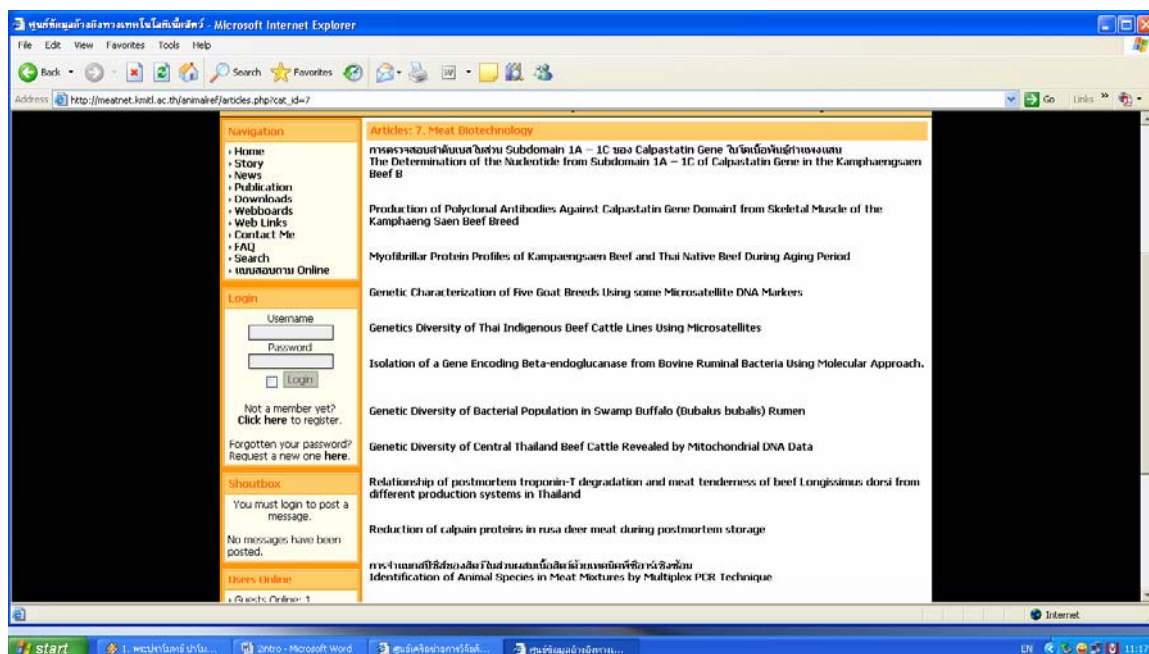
ศูนย์ข้อมูลอ้างอิงทางเทคโนโลยีเนื้อสัตว์ - Microsoft Internet Explorer

File Edit View Favorites Tools Help

Back Search Favorites

Address http://meatnet.kmitl.ac.th/animalref/articles.php?cat_id=7

Go Links

Navigation
Home
Story
News
Publication
Downloads
Webboards
Web Links
Contact Me
FAQ
Search
แบบสอบถาม Online

Login
Username
Password
Login
Not a member yet? Click here to register.
Forgotten your password? Request a new one here.

Shoutbox
You must login to post a message.
No messages have been posted.

Users Online
Guests Online: 1

Articles: 7. Meat Biotechnology

การตรวจสอบลำดับเบสในส่วน Subdomain 1A – 1C ของ Calpastatin Gene ในโคเนื้อพันธุ์กำแพงแสน
The Determination of the Nucleotide from Subdomain 1A – 1C of Calpastatin Gene in the Kamphaengsaen Beef B

Production of Polyclonal Antibodies Against Calpastatin Gene DomainI from Skeletal Muscle of the Kamphaeng Saen Beef Breed

Myofibrillar Protein Profiles of Kampaengsaen Beef and Thai Native Beef During Aging Period

Genetic Characterization of Five Goat Breeds Using some Microsatellite DNA Markers

Genetics Diversity of Thai Indigenous Beef Cattle Lines Using Microsatellites

Isolation of a Gene Encoding Beta-endoglucanase from Bovine Ruminal Bacteria Using Molecular Approach.

Genetic Diversity of Bacterial Population in Swamp Buffalo (Bubalus bubalis) Rumen

Genetic Diversity of Central Thailand Beef Cattle Revealed by Mitochondrial DNA Data

Relationship of postmortem troponin-T degradation and meat tenderness of beef Longissimus dorsi from different production systems in Thailand

Reduction of calpain proteins in rusa deer meat during postmortem storage

การจำแนกชนิดของสัตว์ในส่วนผสมเนื้อสัตว์ด้วยเทคนิคพีซีอาร์เชิงซ้อน
Identification of Animal Species in Meat Mixtures by Multiplex PCR Technique

Internet

start 1. พระปรมินทร์ ปรนิ... 2intro - Microsoft Word ศูนย์เครือข่ายการวิจัยที่... ศูนย์ข้อมูลอ้างอิงทาง...

EN 11:17